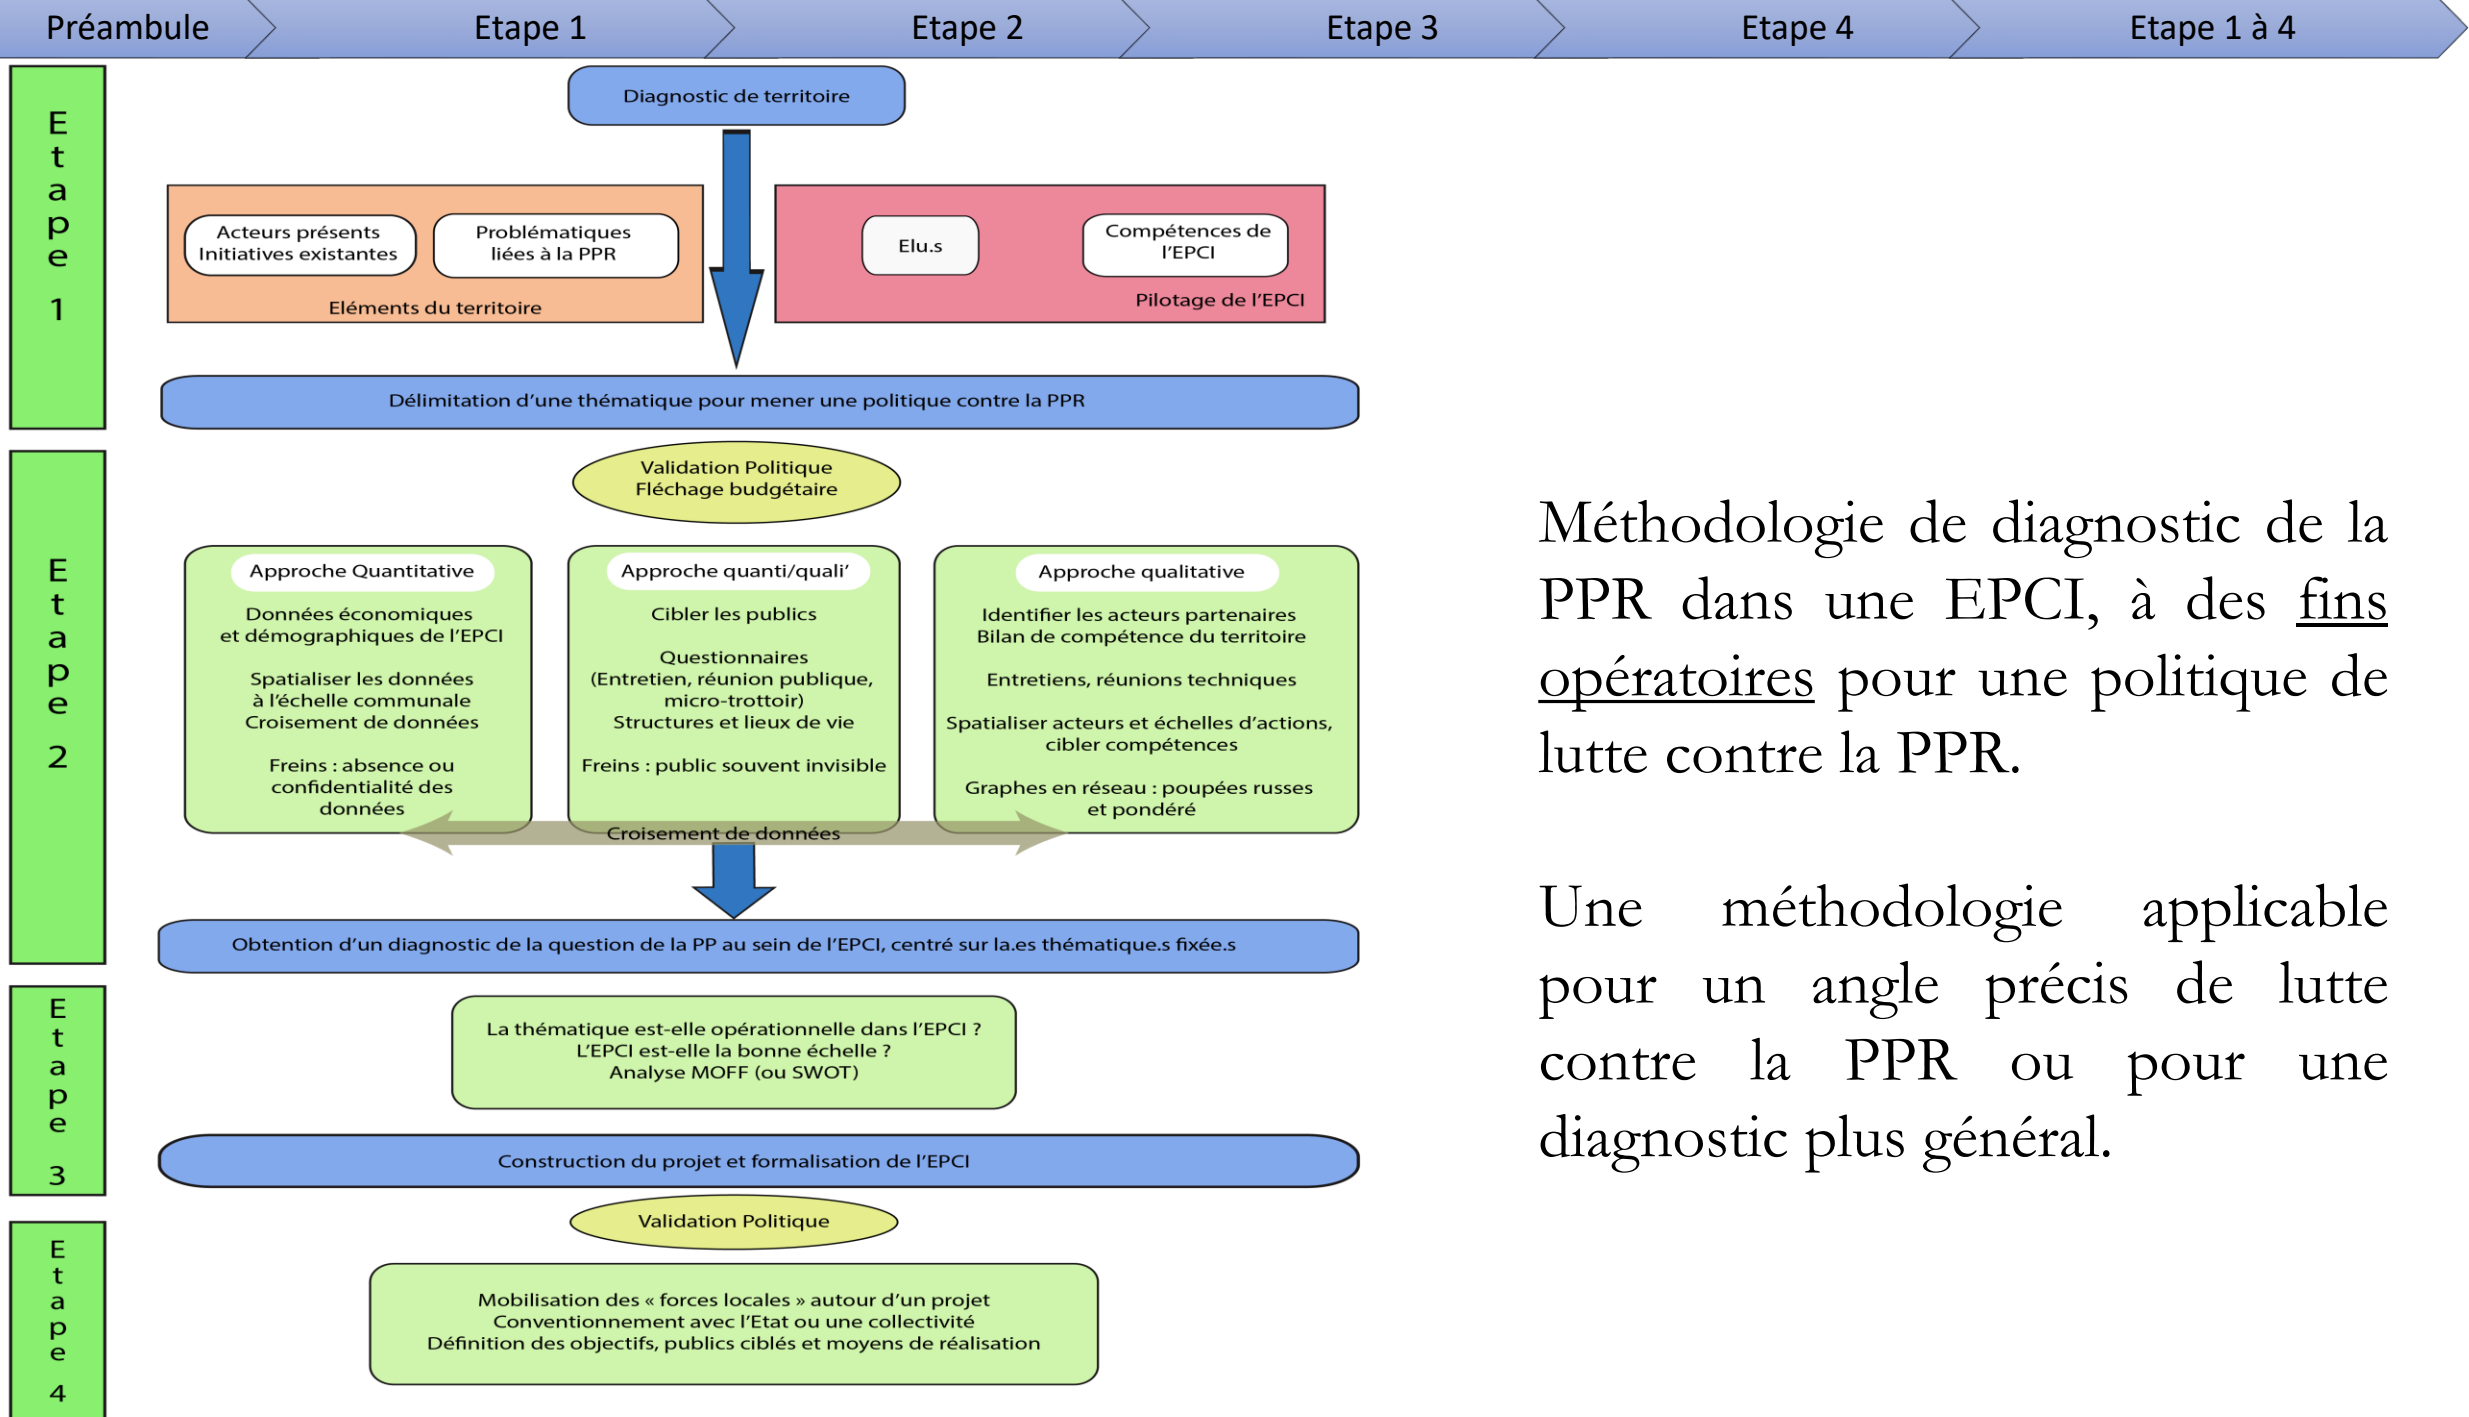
Préambule | Etape 1 | Etape 2 | Etape 3 | Etape 4 | Etape 1 à 4

Etape 1

Diagnostic de territoire

Acteurs présents
Initiatives existantes

Problématiques
liées à la PPR

Eléments du territoire

Elu.s

Compétences de l'EPCI

Pilotage de l'EPCI

Délimitation d'une thématique pour mener une politique contre la PPR

Etape 2

Validation Politique
Fléchage budgétaire

Approche Quantitative

Données économiques
et démographiques de l'EPCI

Spatialiser les données
à l'échelle communale
Croisement de données

Freins : absence ou
confidentialité des
données

Approche quanti/quali'

Cibler les publics

Questionnaires
(Entretien, réunion publique,
micro-trottoir)
Structures et lieux de vie

Freins : public souvent invisible

Approche qualitative

Identifier les acteurs partenaires
Bilan de compétence du territoire

Entretiens, réunions techniques

Spatialiser acteurs et échelles d'actions,
cibler compétences

Graphes en réseau : poupées russes
et pondéré

Croisement de données

Obtention d'un diagnostic de la question de la PP au sein de l'EPCI, centré sur la.es thématique.s fixée.s

Etape 3

La thématique est-elle opérationnelle dans l'EPCI ?
L'EPCI est-elle la bonne échelle ?
Analyse MOFF (ou SWOT)

Construction du projet et formalisation de l'EPCI

Etape 4

Validation Politique

Mobilisation des « forces locales » autour d'un projet
Conventionnement avec l'Etat ou une collectivité
Définition des objectifs, publics ciblés et moyens de réalisation

Méthodologie de diagnostic de la PPR dans une EPCI, à des fins opératoires pour une politique de lutte contre la PPR.

Une méthodologie applicable pour un angle précis de lutte contre la PPR ou pour une diagnostic plus général.